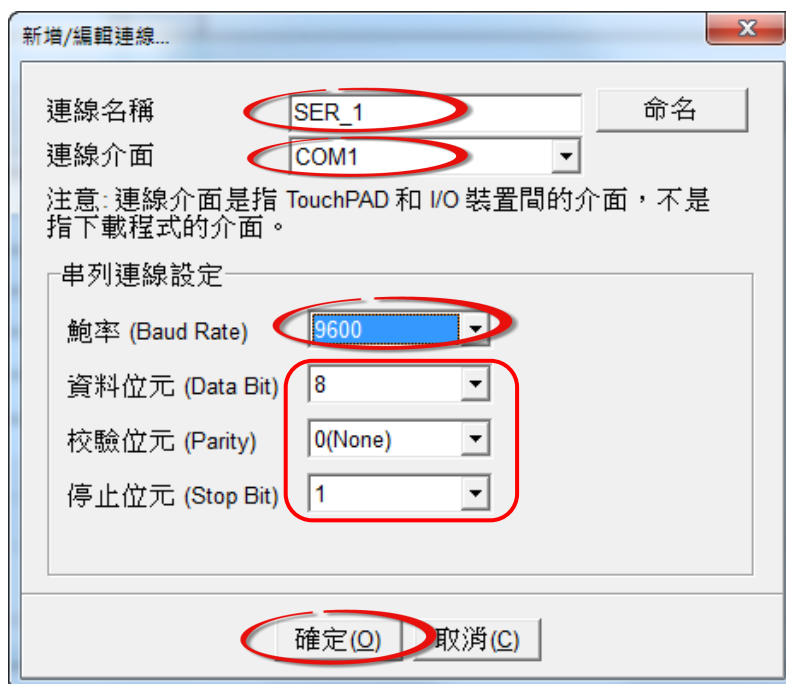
新增/編輯連線...

X

連線名稱 SER_1 命名

連線介面 COM1

注意: 連線介面是指 TouchPAD 和 I/O 裝置間的介面，不是指下載程式的介面。

串列連線設定

鮑率 (Baud Rate) 9600

資料位元 (Data Bit) 8

校驗位元 (Parity) 0(None)

停止位元 (Stop Bit) 1

確定(O) 取消(C)